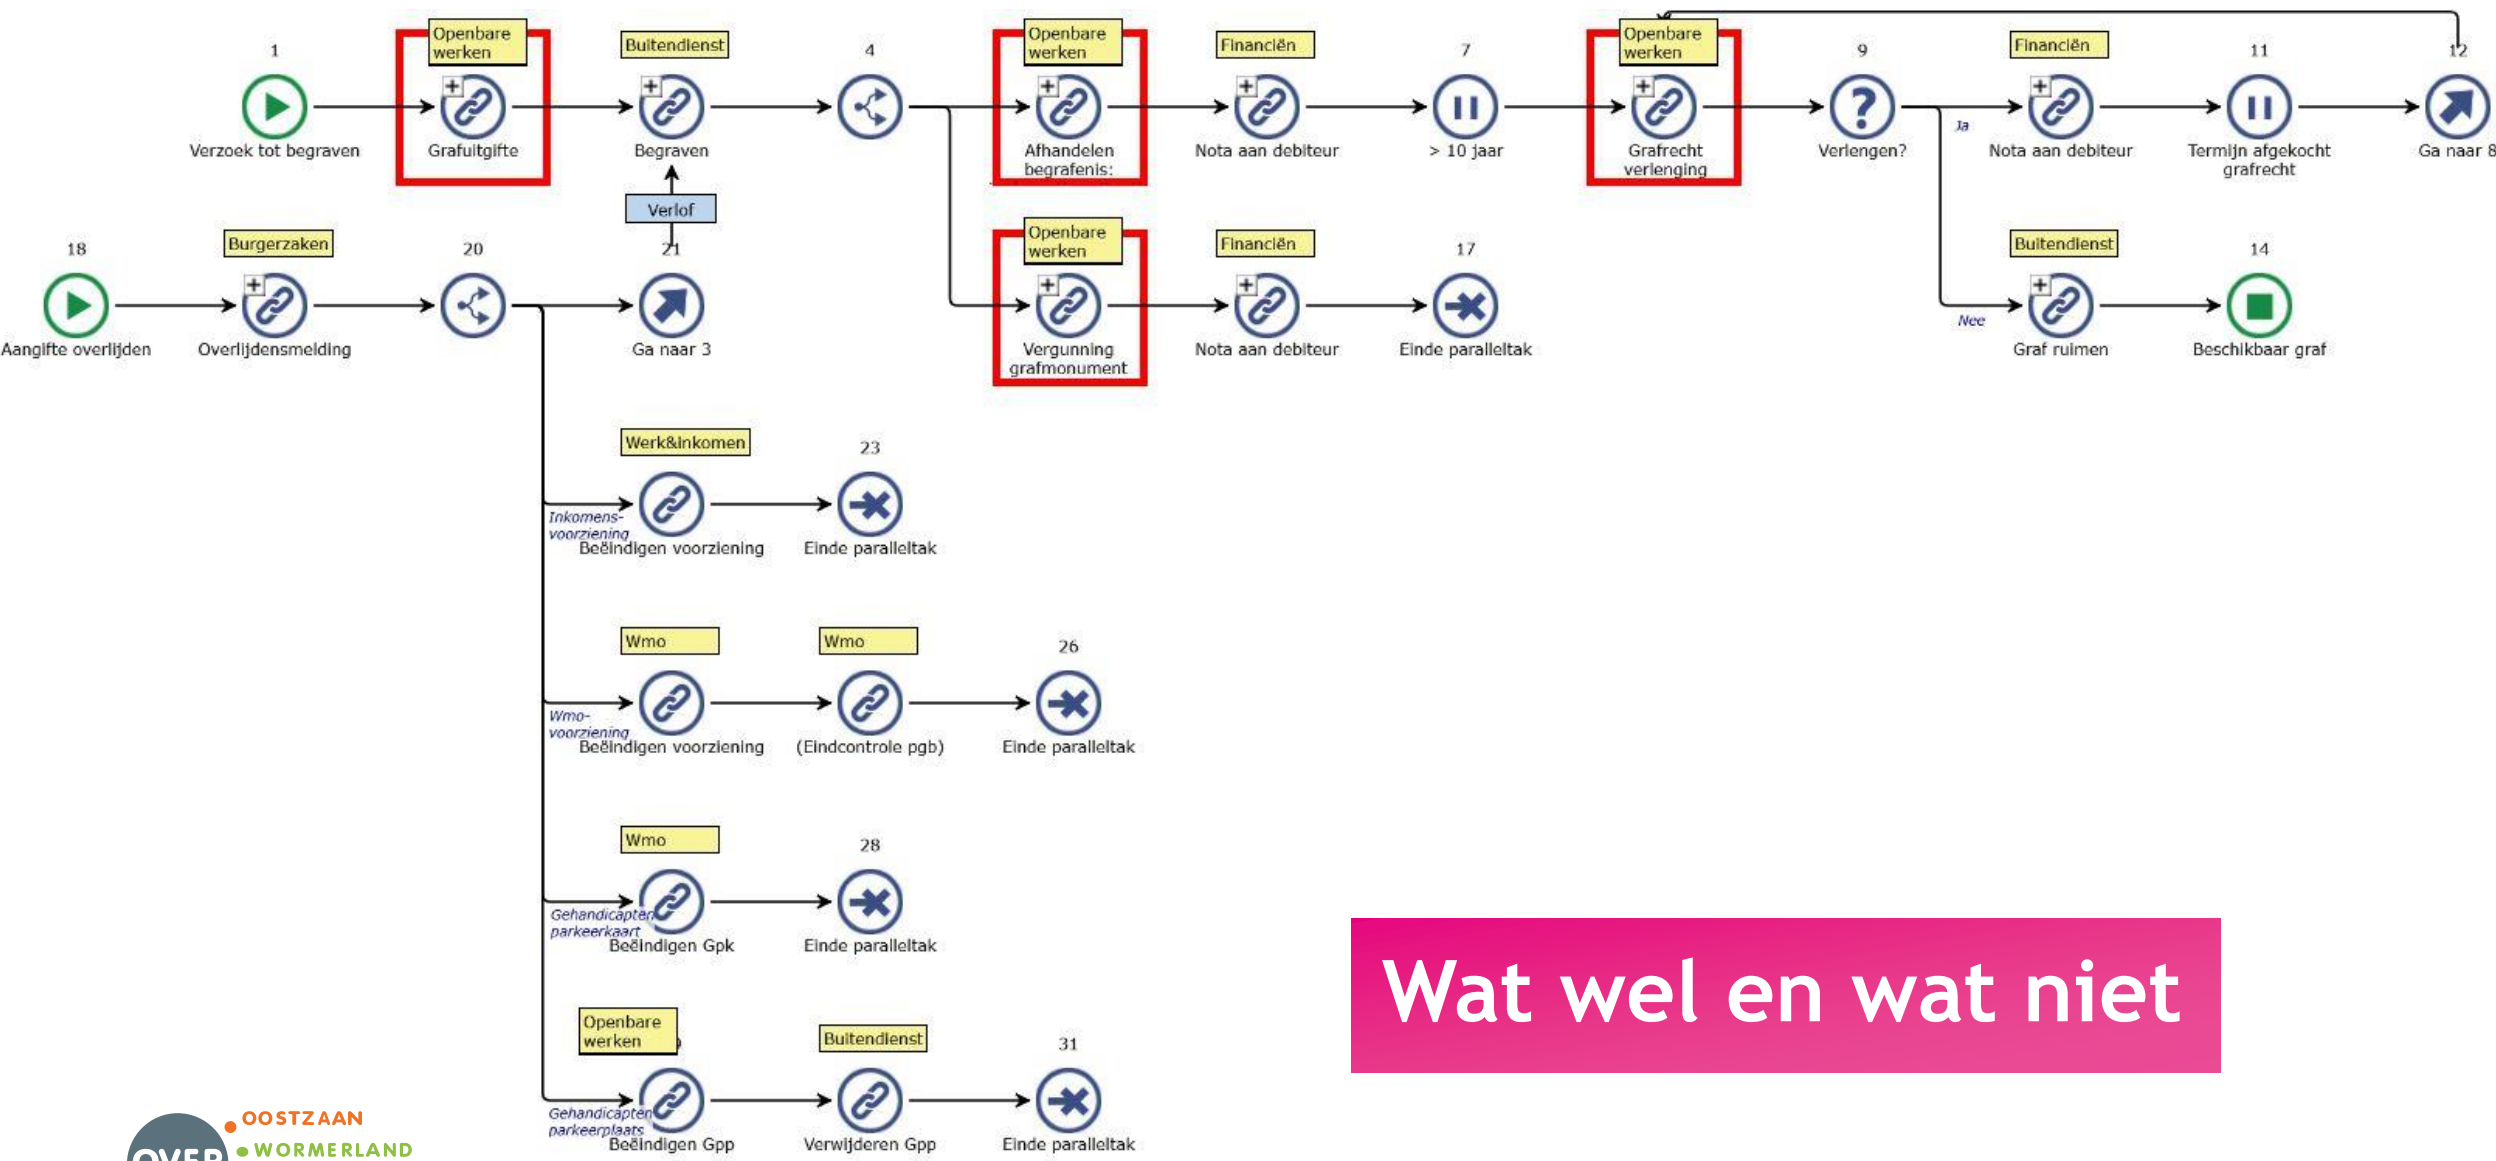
1
Verzoek tot begraven

Openbare werken
Grafuitgifte

Buitendienst
Begraven

Verlof

4

Openbare werken
Afhandelen begrafenis:

Financiën
Nota aan debiteur

7
> 10 jaar

Openbare werken
Grafrecht verlenging

9
Verlengen?

Ja

Financiën
Nota aan debiteur

11
Termijn afgekocht grafrecht

12
Ga naar 8

Openbare werken
Vergunning grafmonument

Financiën
Nota aan debiteur

17
Einde paralleltak

Nee

Buitendienst
Graf ruimen

14
Beschikbaar graf

18
Aangifte overlijden

Burgerzaken
Overlijdensmelding

20

21
Ga naar 3

Werk&Inkomen
Inkomens-voorziening
Beëindigen voorziening

23
Einde paralleltak

Wmo
Wmo-voorziening
Beëindigen voorziening

Wmo
(Eindcontrole pgb)

26
Einde paralleltak

Wmo
Gehandicapten parkeerkaart
Beëindigen Gpk

28
Einde paralleltak

Openbare werken
Gehandicapten parkeerplaats
Beëindigen Gpp

Buitendienst
Verwijderen Gpp

31
Einde paralleltak

Wat wel en wat niet

OVER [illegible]
OOSTZAAN
WORMERLAND